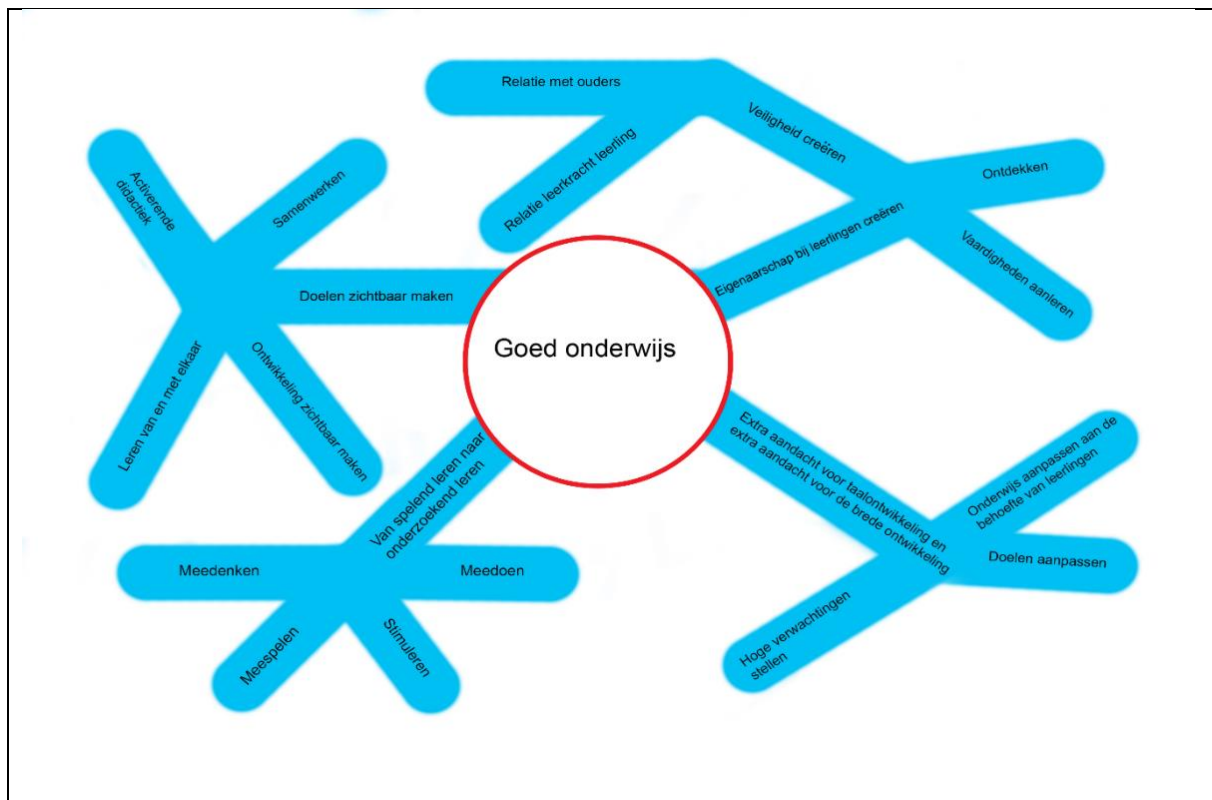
Goed onderwijs

Relatie met ouders

Veiligheid creëren

Relatie leerkracht leerling

Ontdekken

Eigenaarschap bij leerlingen creëren

Vaardigheden aanleren

Activerende didactiek

Samenwerken

Doelen zichtbaar maken

Ontwikkeling zichtbaar maken

Leren van en met elkaar

Van spelend leren naar onderzoekend leren

Meedenken

Meedoen

Meespelen

Stimuleren

Extra aandacht voor taalontwikkeling en extra aandacht voor de brede ontwikkeling

Onderwijs aanpassen aan de behoefte van leerlingen

Doelen aanpassen

Hoge verwachtingen stellen